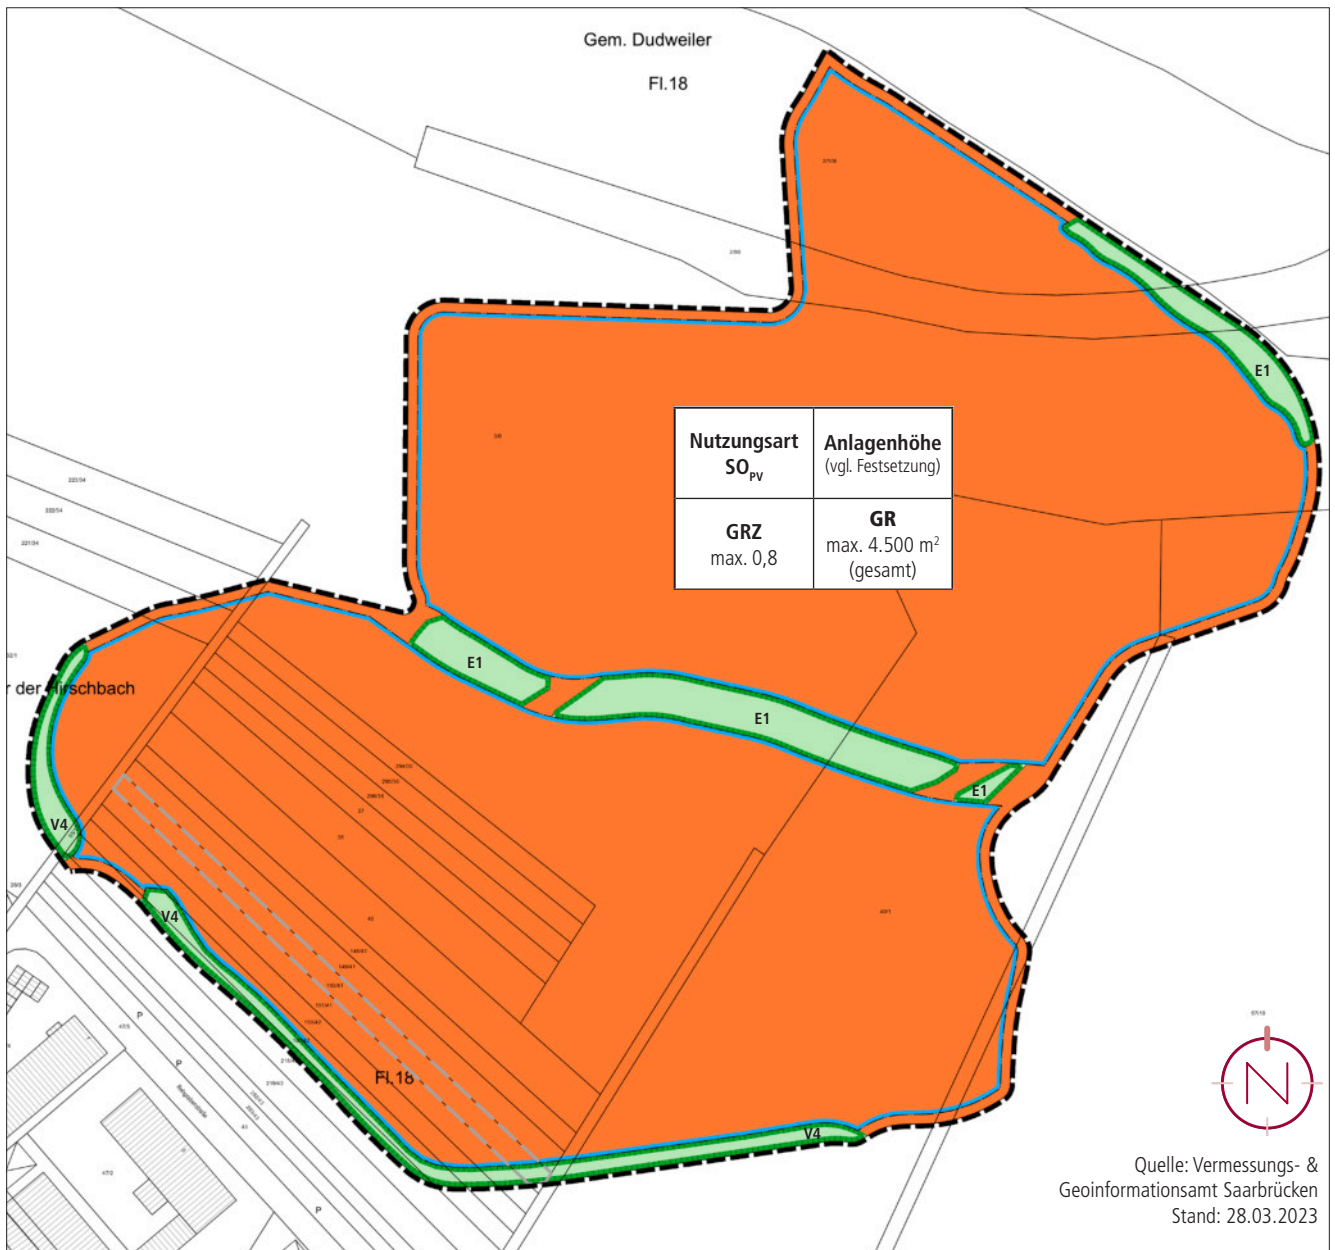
Gem. Dudweiler

Fl.18

E1

| Nutzungsart $SO_{PV}$ | Anlagenhöhe (vgl. Festsetzung) |
|---|---|
| GRZ max. 0,8 | GR max. 4.500 m$^2$ (gesamt) |

r der Hirschbach

E1

E1

E1

V4

V4

Fl.18

V4

N

Quelle: Vermessungs- & Geoinformationsamt Saarbrücken
Stand: 28.03.2023